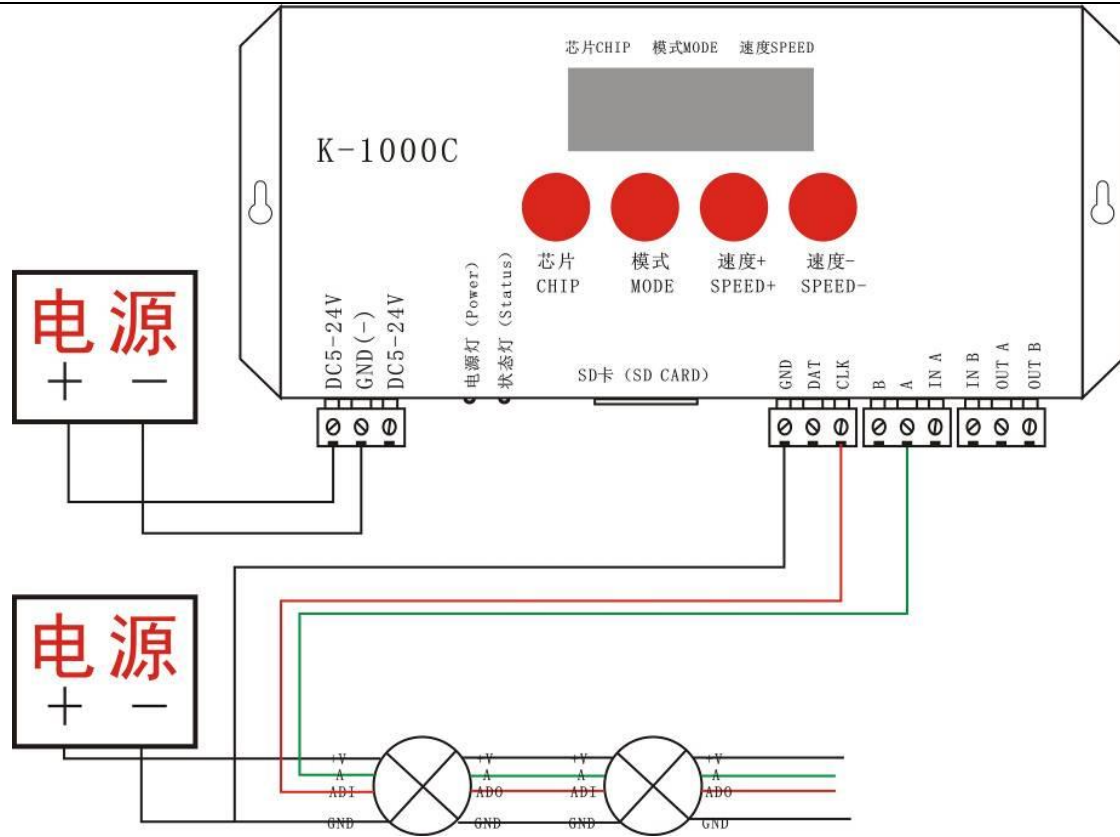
芯片CHIP 模式MODE 速度SPEED

K-1000C

芯片
CHIP

模式
MODE

速度+
SPEED+

速度-
SPEED-

电源
+ —

DC5-24V
GND(-)
DC5-24V

电源灯 (Power)
状态灯 (Status)

SD卡 (SD CARD)

GND
DAT
CLK

B
A
IN A

IN B
OUT A
OUT B

电源
+ —

+V
A
ADI
GND

+V
A
ADO
GND

+V
A
ADI
GND

+V
A
ADO
GND